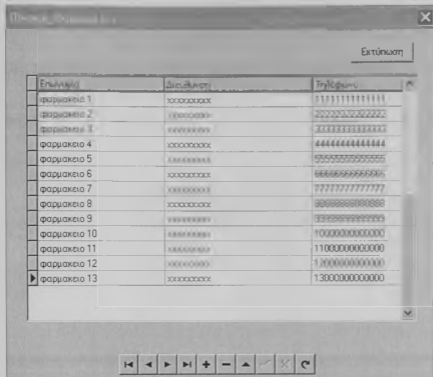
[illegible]

Εκτύπωση

| Επωνυμία | Διεύθυνση | Τηλέφωνο |
|---|---|---|
| φαρμακειο 1 | xxxxxxxxx | 1111111111111 |
| φαρμακειο 2 | xxxxxxxxx | 2222222222222 |
| φαρμακειο 3 | xxxxxxxxx | 3333333333333 |
| φαρμακειο 4 | xxxxxxxxx | 4444444444444 |
| φαρμακειο 5 | xxxxxxxxx | 5555555555555 |
| φαρμακειο 6 | xxxxxxxxx | 6666666666666 |
| φαρμακειο 7 | xxxxxxxxx | 7777777777777 |
| φαρμακειο 8 | xxxxxxxxx | 8888888888888 |
| φαρμακειο 9 | xxxxxxxxx | 9999999999999 |
| φαρμακειο 10 | xxxxxxxxx | 1000000000000 |
| φαρμακειο 11 | xxxxxxxxx | 1100000000000 |
| φαρμακειο 12 | xxxxxxxxx | 1200000000000 |
| φαρμακειο 13 | xxxxxxxxx | 1300000000000 |